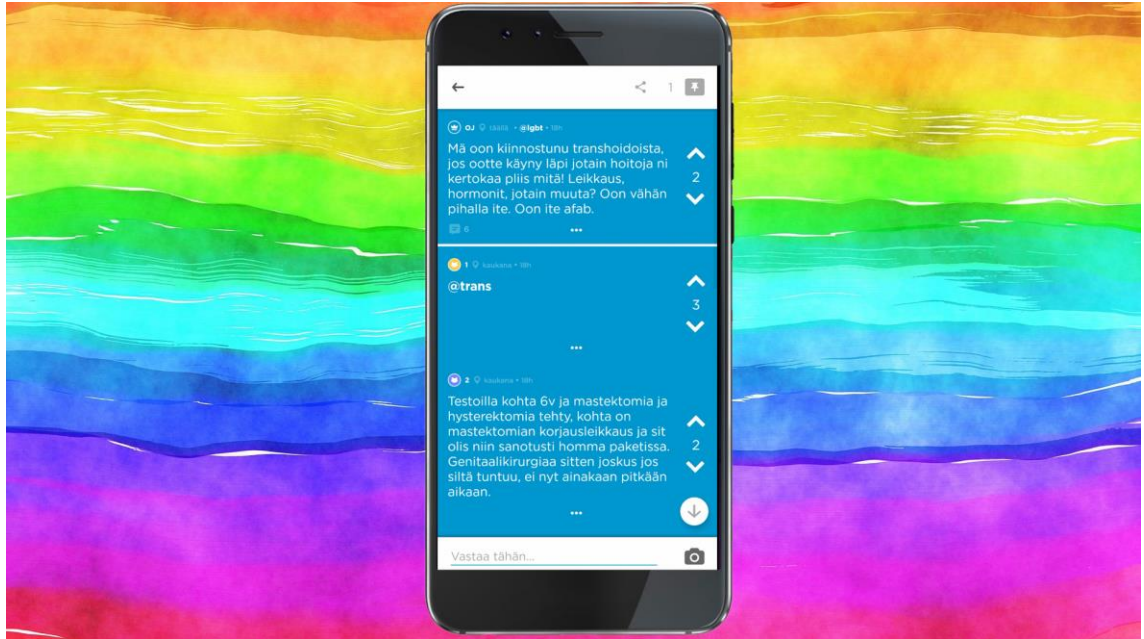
←

1

OJ täällä • @lgbt • 18h

Mä oon kiinnostunu transhoidoista, jos ootte käyny läpi jotain hoitoja ni kertokaa pliis mitä! Leikkaus, hormonit, jotain muuta? Oon vähän pihalla ite. Oon ite afab.

2

6

•••

1 kaukana • 18h

@trans

3

•••

2 kaukana • 18h

Testoilla kohta 6v ja mastektomia ja hysterektomia tehty, kohta on mastektomian korjausleikkaus ja sit olis niin sanotusti homma paketissa. Genitaalikirurgiaa sitten joskus jos siltä tuntuu, ei nyt ainakaan pitkään aikaan.

2

•••

Vastaa tähän...